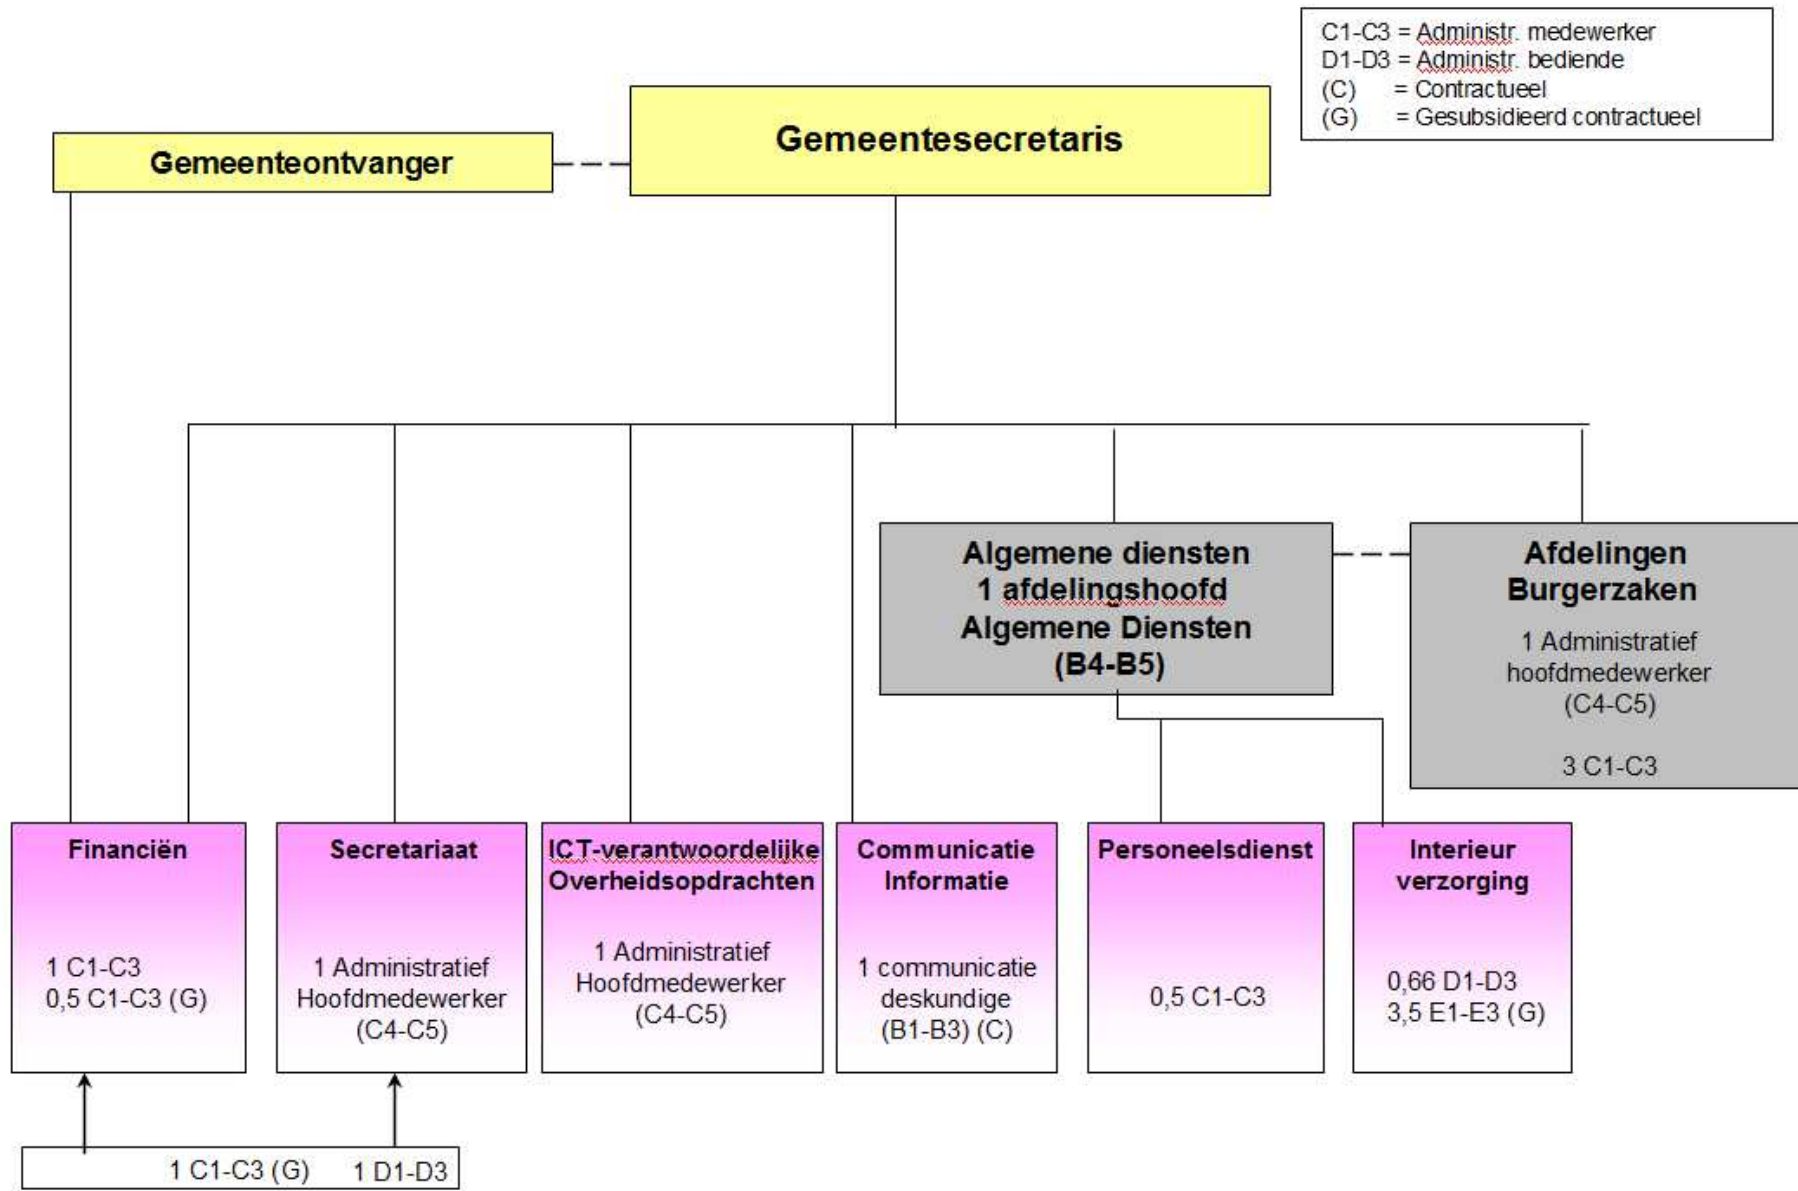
C1-C3 = Administr. medewerker
D1-D3 = Administr. bediende
(C) = Contractueel
(G) = Gesubsidieerd contractueel

Gemeenteontvanger

Gemeentesecretaris

Algemene diensten
1 afdelingshoofd
Algemene Diensten
(B4-B5)

Afdelingen
Burgerzaken
1 Administratief hoofdmedewerker (C4-C5)
3 C1-C3

Financiën
1 C1-C3
0,5 C1-C3 (G)

Secretariaat
1 Administratief Hoofdmedewerker (C4-C5)

ICT-verantwoordelijke
Overheidsopdrachten
1 Administratief Hoofdmedewerker (C4-C5)

Communicatie
Informatie
1 communicatie deskundige (B1-B3) (C)

Personeelsdienst
0,5 C1-C3

Interieur
verzorging
0,66 D1-D3
3,5 E1-E3 (G)

1 C1-C3 (G) 1 D1-D3